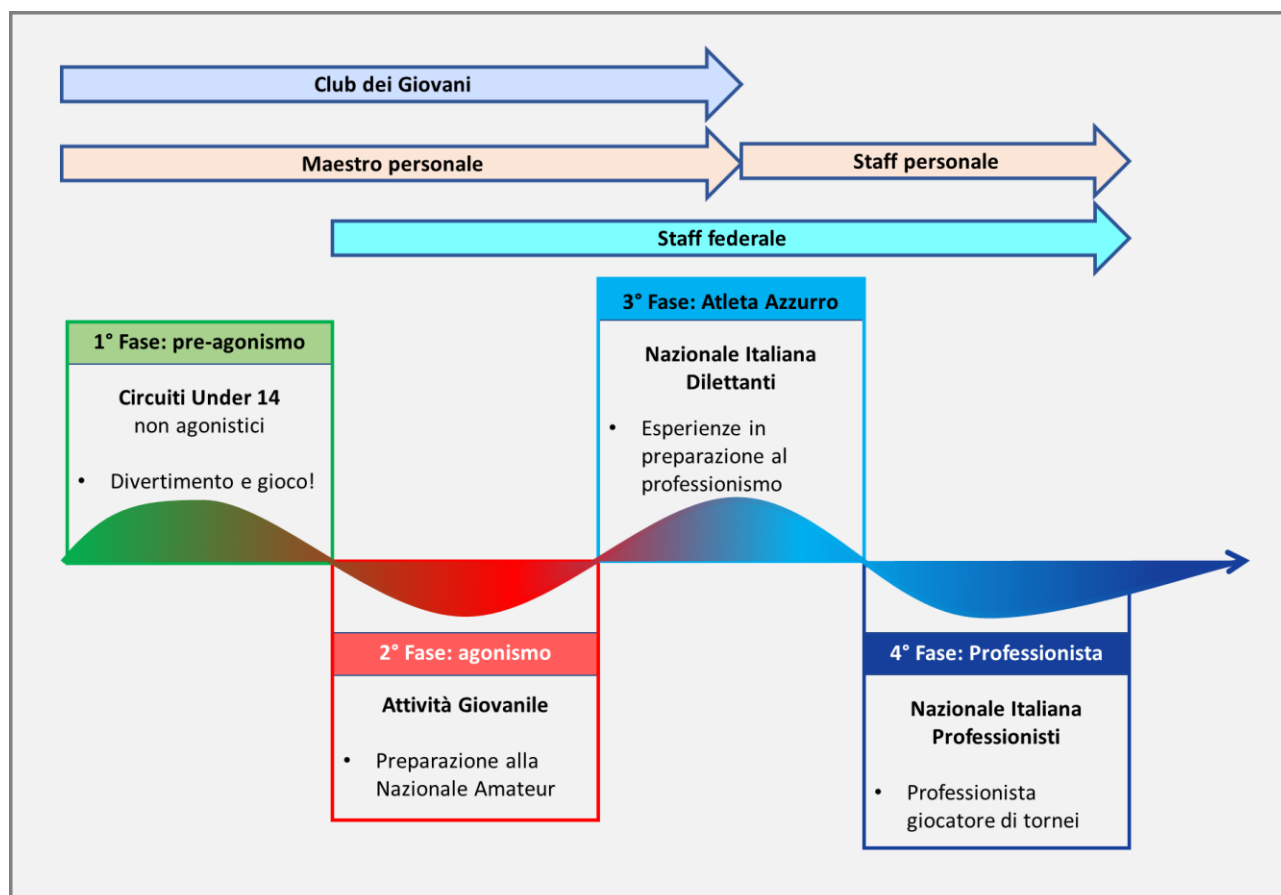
Club dei Giovani

Maestro personale

Staff personale

Staff federale

1° Fase: pre-agonismo

Circuiti Under 14
non agonistici

• Divertimento e gioco!

2° Fase: agonismo

Attività Giovanile

• Preparazione alla Nazionale Amateur

3° Fase: Atleta Azzurro

Nazionale Italiana
Dilettanti

• Esperienze in preparazione al professionismo

4° Fase: Professionista

Nazionale Italiana
Professionisti

• Professionista giocatore di tornei